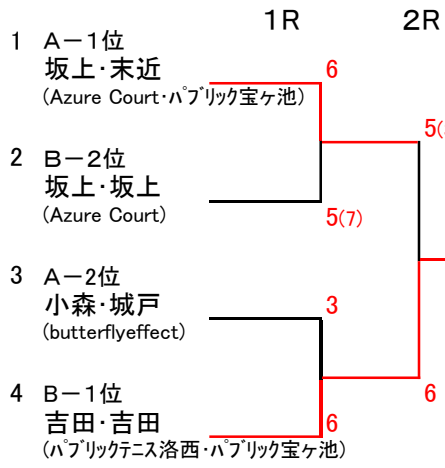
1R

2R

1 A－1位
坂上･末近
(Azure Court･パブリック宝ヶ池)

6

5(

2 B－2位
坂上･坂上
(Azure Court)

5(7)

3 A－2位
小森･城戸
(butterflyeffect)

3

4 B－1位
吉田･吉田
(パブリックテニス洛西･パブリック宝ヶ池)

6

6